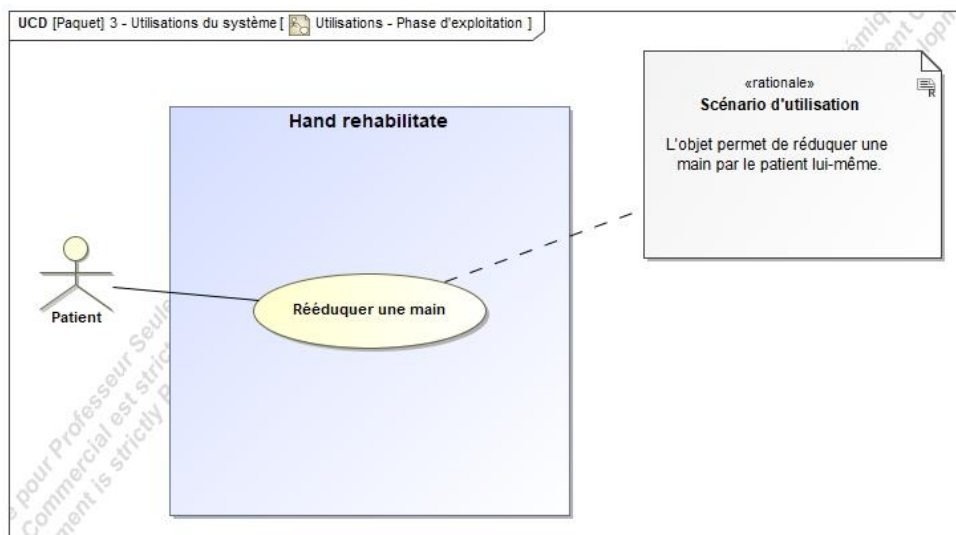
UCD [Paquet] 3 - Utilisations du système [ Utilisations - Phase d'exploitation ]

Hand rehabilitate

«rationale»
Scénario d'utilisation

L'objet permet de réduquer une main par le patient lui-même.

Patient

Rééduquer une main

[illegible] pour Professeur Seul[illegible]
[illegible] Commercial est strict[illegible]
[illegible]ment is strictly P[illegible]

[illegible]émiq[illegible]
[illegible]ent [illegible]
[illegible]lopm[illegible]